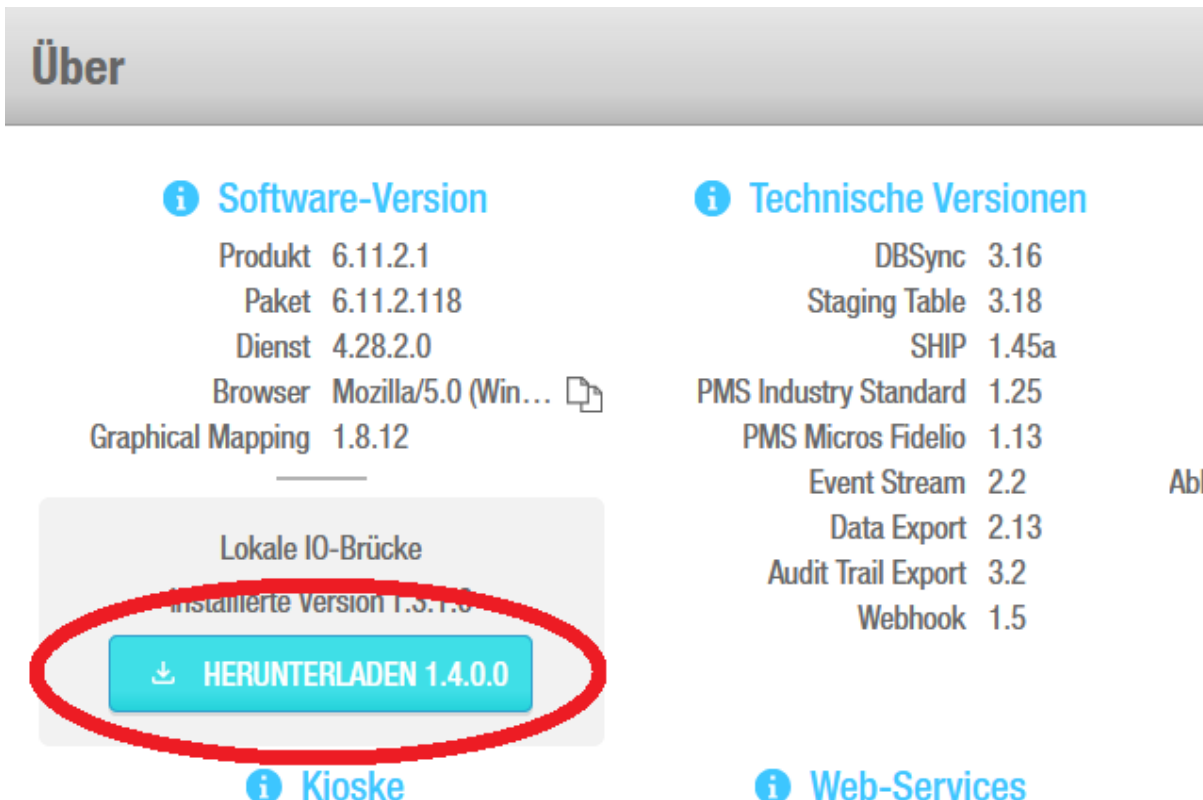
Über

Software-Version

| | |
|---|---|
| Produkt | 6.11.2.1 |
| Paket | 6.11.2.118 |
| Dienst | 4.28.2.0 |
| Browser | Mozilla/5.0 (Win… |
| Graphical Mapping | 1.8.12 |

Lokale IO-Brücke

Installierte Version 1.3.1.0

HERUNTERLADEN 1.4.0.0

Technische Versionen

| | |
|---|---|
| DBSync | 3.16 |
| Staging Table | 3.18 |
| SHIP | 1.45a |
| PMS Industry Standard | 1.25 |
| PMS Micros Fidelio | 1.13 |
| Event Stream | 2.2 |
| Data Export | 2.13 |
| Audit Trail Export | 3.2 |
| Webhook | 1.5 |

Ab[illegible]

Kioske

Web-Services